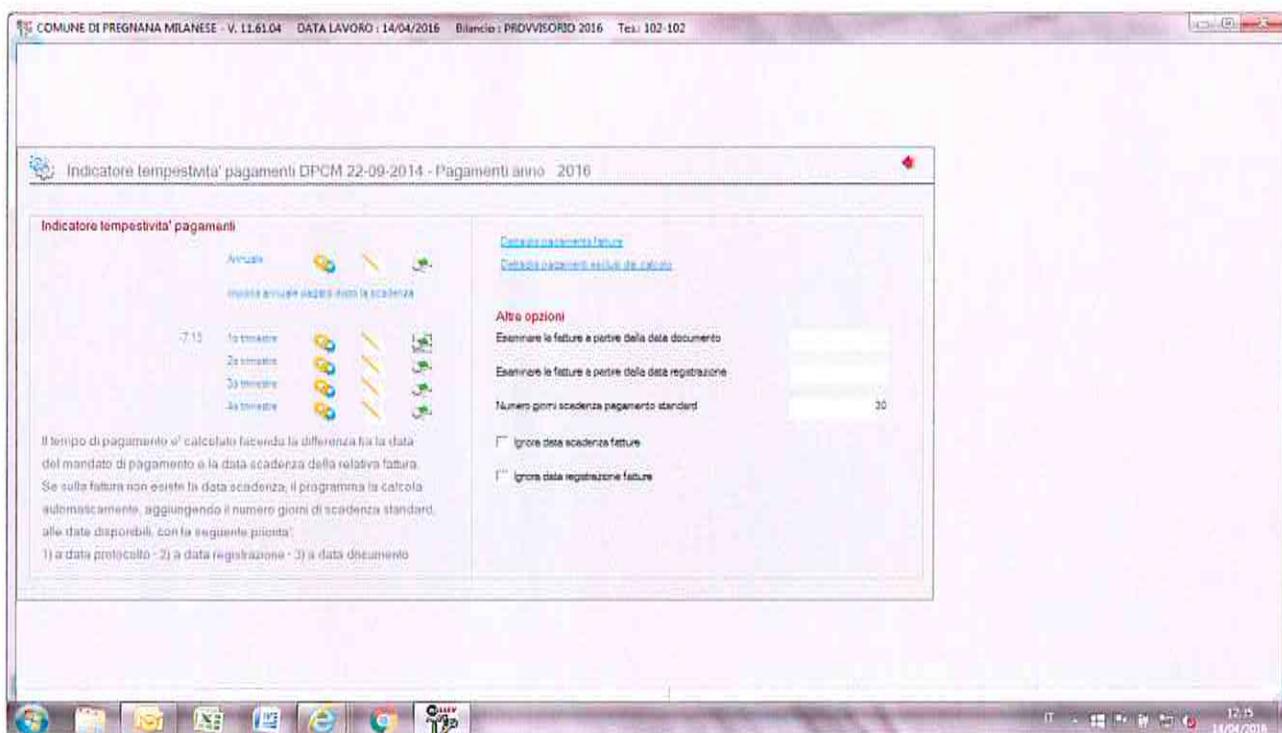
COMUNE DI PREGNANA MILANESE - V. 11.61.04 DATA LAVORO : 14/04/2016 Bilancio : PROVVISORIO 2016 Tes.: 102-102

Indicatore tempestivita' pagamenti DPCM 22-09-2014 - Pagamenti anno 2016

Indicatore tempestivita' pagamenti

Annuale

Importo annuale pagato dopo la scadenza

-7.15 1o trimestre
2o trimestre
3o trimestre
4o trimestre

Il tempo di pagamento e' calcolato facendo la differenza fra la data del mandato di pagamento e la data scadenza della relativa fattura. Se sulla fattura non esiste la data scadenza, il programma la calcola automaticamente, aggiungendo il numero giorni di scadenza standard, alle date disponibili, con la seguente priorita':
1) a data protocollo - 2) a data registrazione - 3) a data documento

Dettaglio pagamento fatture
Dettaglio pagamenti esclusi dal calcolo

Altre opzioni
Esaminare le fatture a partire dalla data documento
Esaminare le fatture a partire dalla data registrazione
Numero giorni scadenza pagamento standard 30
Ignora data scadenza fatture
Ignora data registrazione fatture

IT 12:15 14/04/2016